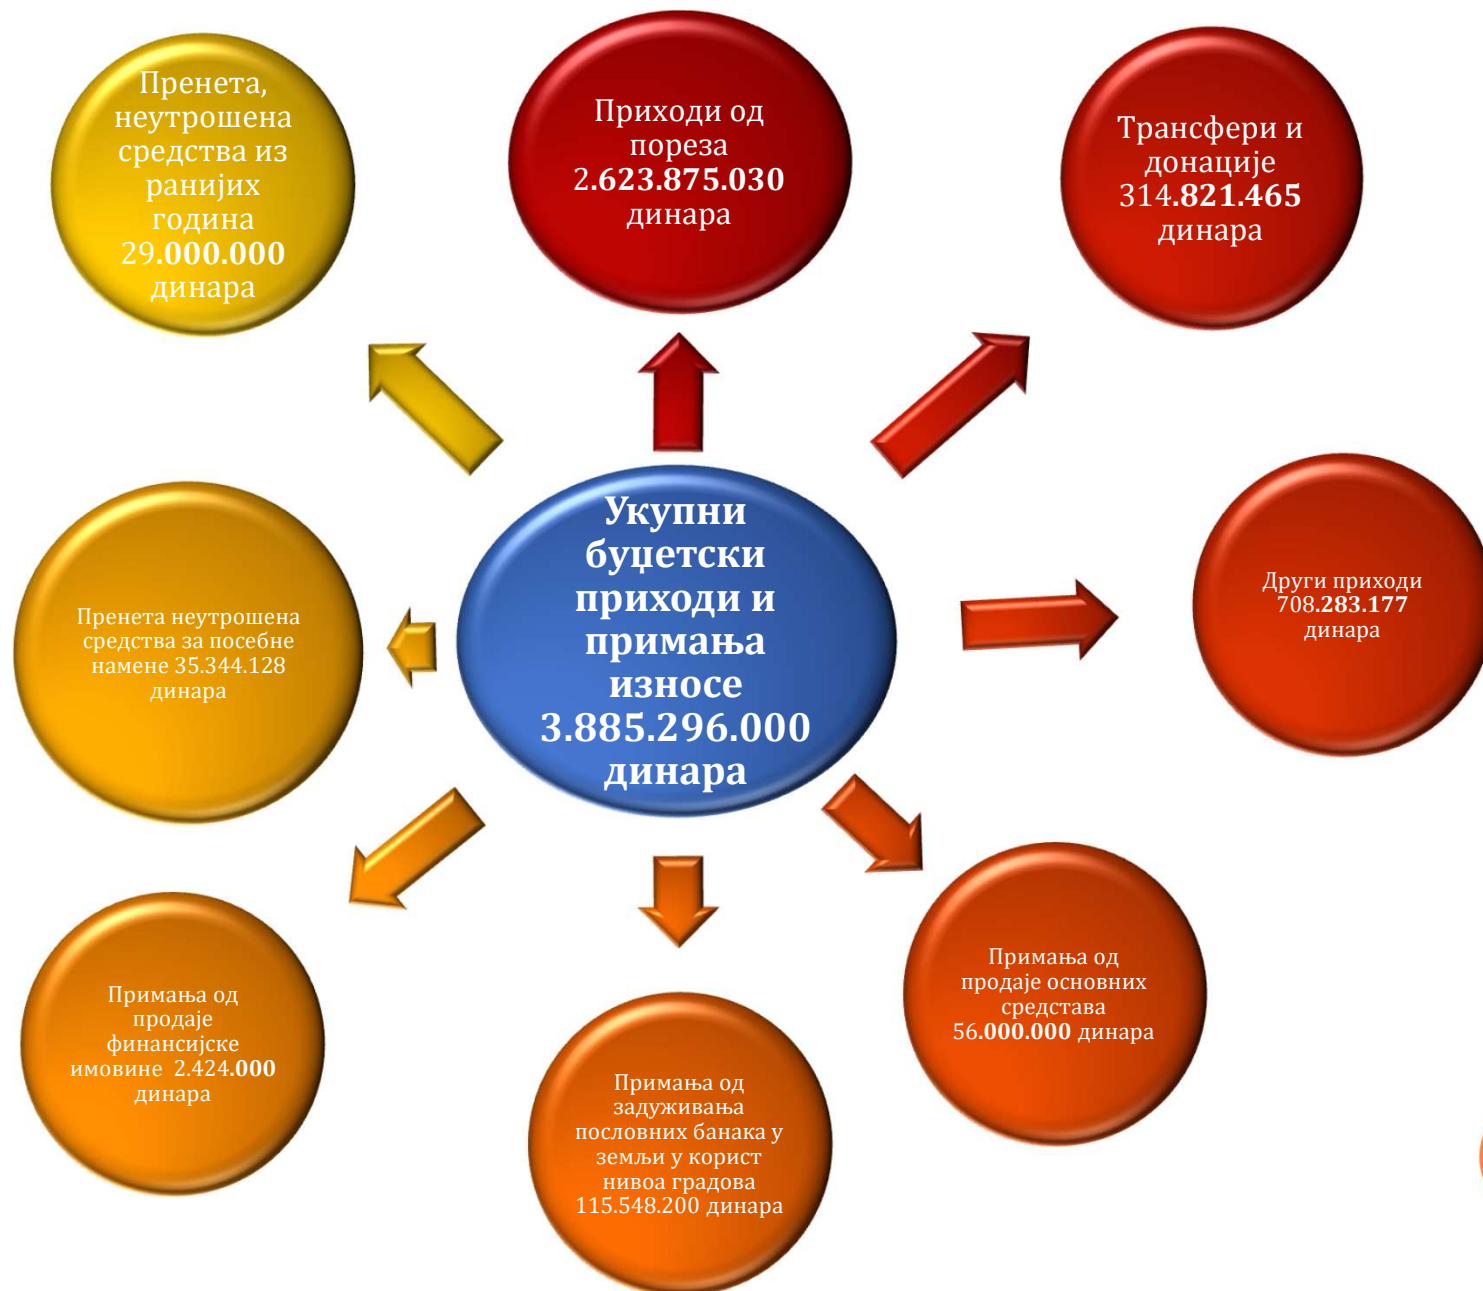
Укупни буџетски приходи и примања износе 3.885.296.000 динара

Пренета, неутрошена средства из ранијих година 29.000.000 динара

Приходи од пореза 2.623.875.030 динара

Трансфери и донације 314.821.465 динара

Пренета неутрошена средства за посебне намене 35.344.128 динара

Други приходи 708.283.177 динара

Примања од продаје финансијске имовине 2.424.000 динара

Примања од задуживања пословних банака у земљи у корист нивоа градова 115.548.200 динара

Примања од продаје основних средстава 56.000.000 динара